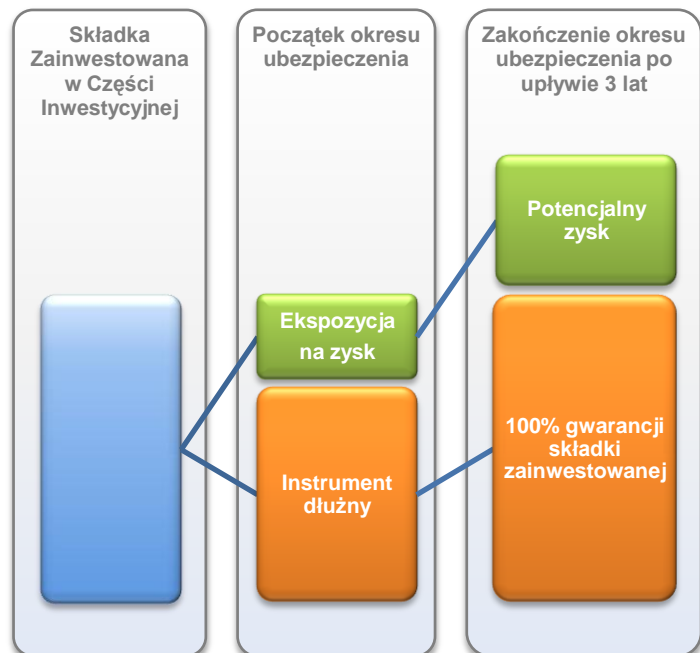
Składka Zainwestowana w Części Inwestycyjnej

Początek okresu ubezpieczenia

Zakończenie okresu ubezpieczenia po upływie 3 lat

Potencjalny zysk

Ekspozycja na zysk

100% gwarancji składki zainwestowanej

Instrument dłużny